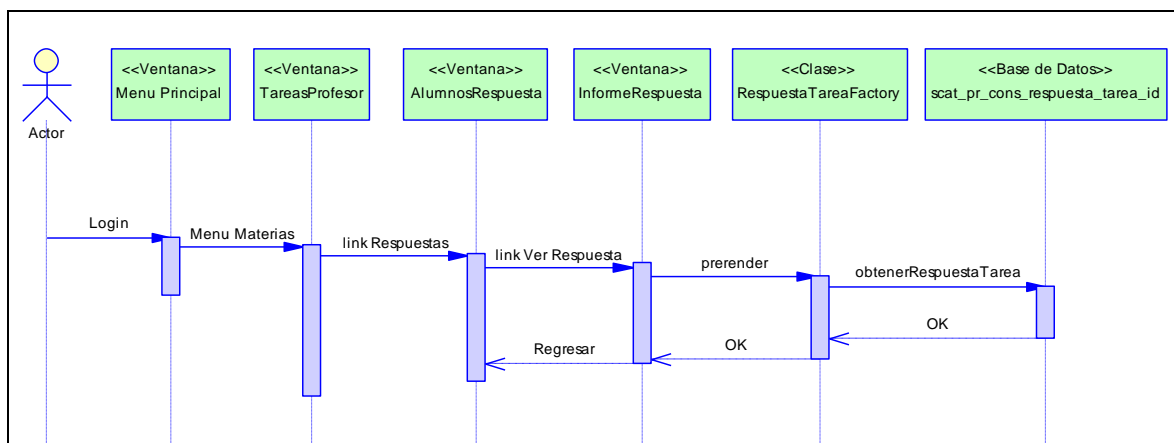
Actor

<<Ventana>>
Menu Principal

<<Ventana>>
TareasProfesor

<<Ventana>>
AlumnosRespuesta

<<Ventana>>
InformeRespuesta

<<Clase>>
RespuestaTareaFactory

<<Base de Datos>>
scat_pr_cons_respuesta_tarea_id

Login

Menu Materias

link Respuestas

link Ver Respuesta

prerender

obtenerRespuestaTarea

OK

OK

Regresar